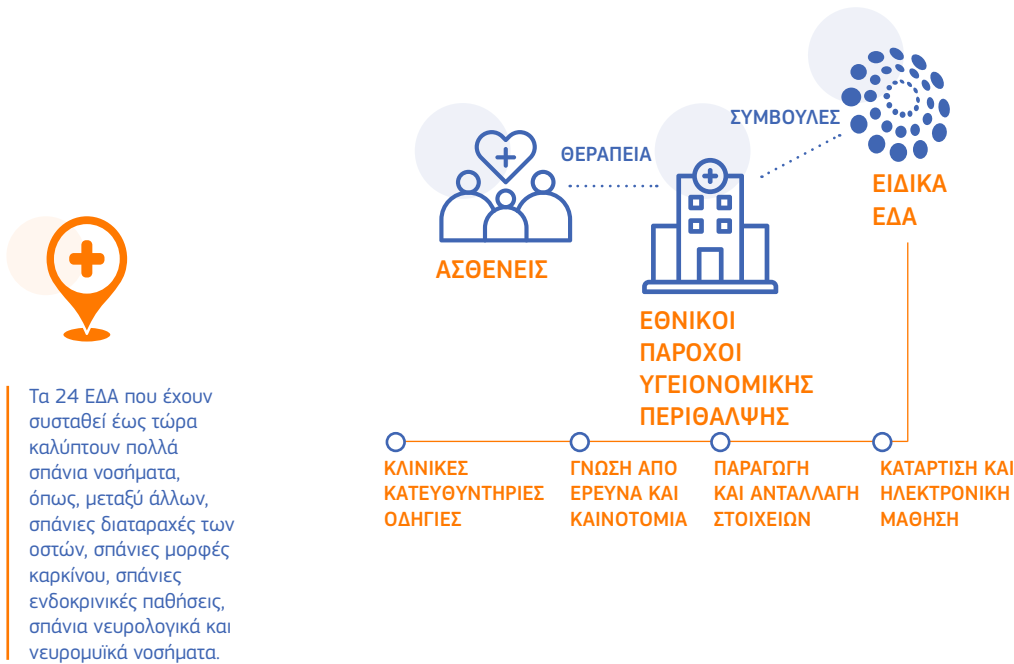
Τα 24 ΕΔΑ που έχουν συσταθεί έως τώρα καλύπτουν πολλά σπάνια νοσήματα, όπως, μεταξύ άλλων, σπάνιες διαταραχές των οστών, σπάνιες μορφές καρκίνου, σπάνιες ενδοκρινικές παθήσεις, σπάνια νευρολογικά και νευρομυϊκά νοσήματα.

ΘΕΡΑΠΕΙΑ

ΣΥΜΒΟΥΛΕΣ

ΑΣΘΕΝΕΙΣ

ΕΘΝΙΚΟΙ ΠΑΡΟΧΟΙ ΥΓΕΙΟΝΟΜΙΚΗΣ ΠΕΡΙΘΑΛΨΗΣ

ΕΙΔΙΚΑ ΕΔΑ

ΚΛΙΝΙΚΕΣ ΚΑΤΕΥΘΥΝΤΗΡΙΕΣ ΟΔΗΓΙΕΣ

ΓΝΩΣΗ ΑΠΟ ΕΡΕΥΝΑ ΚΑΙ ΚΑΙΝΟΤΟΜΙΑ

ΠΑΡΑΓΩΓΗ ΚΑΙ ΑΝΤΑΛΛΑΓΗ ΣΤΟΙΧΕΙΩΝ

ΚΑΤΑΡΤΙΣΗ ΚΑΙ ΗΛΕΚΤΡΟΝΙΚΗ ΜΑΘΗΣΗ